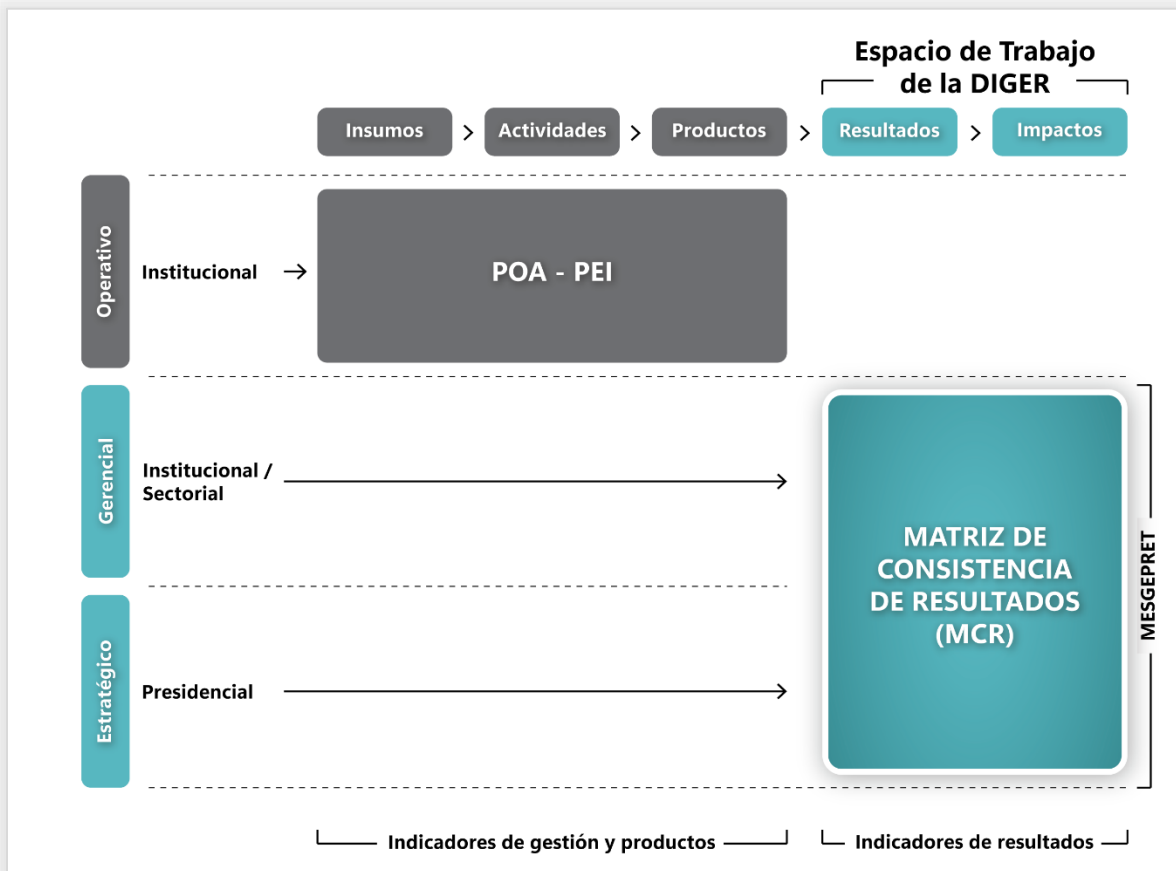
Espacio de Trabajo de la DIGER

Insumos > Actividades > Productos > Resultados > Impactos

Operativo

Institucional →

POA - PEI

Gerencial

Institucional / Sectorial

Estratégico

Presidencial

MATRIZ DE CONSISTENCIA DE RESULTADOS (MCR)

MESGEPRET

Indicadores de gestión y productos

Indicadores de resultados